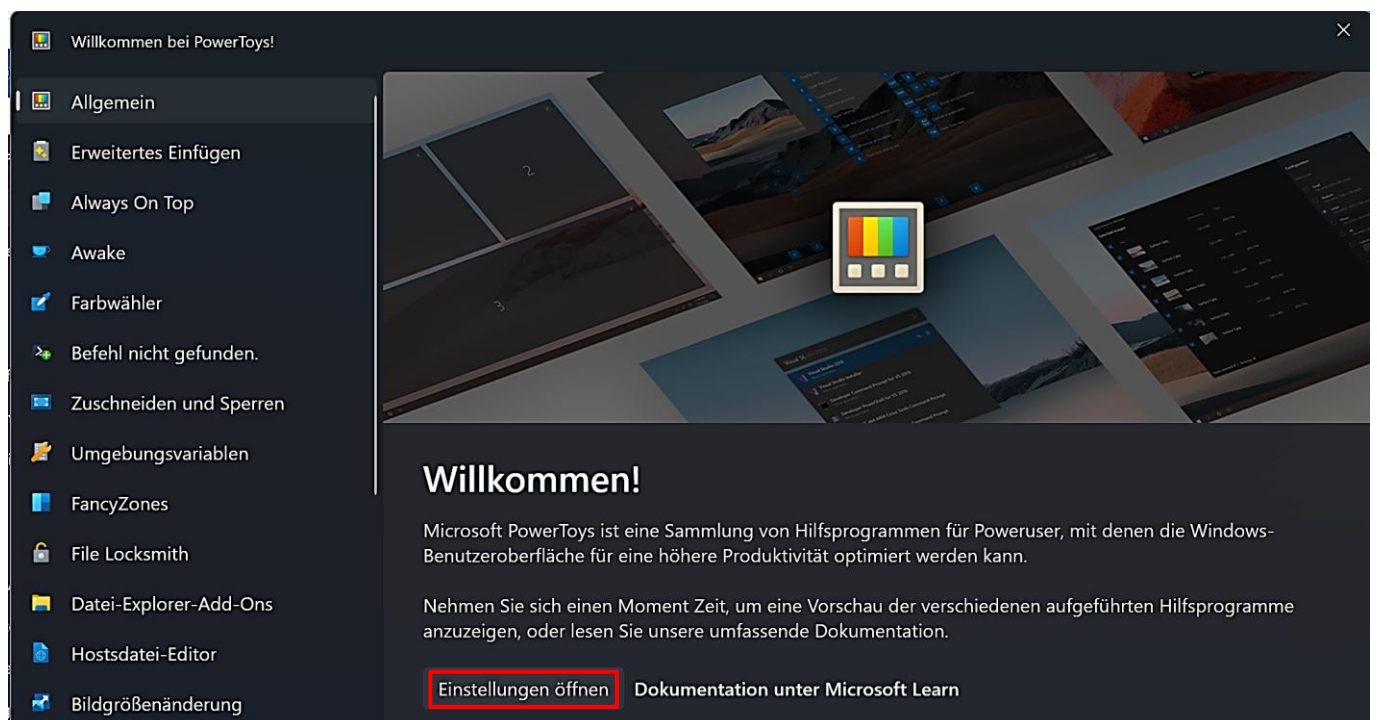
Willkommen bei PowerToys!

Allgemein
Erweitertes Einfügen
Always On Top
Awake
Farbwähler
Befehl nicht gefunden.
Zuschneiden und Sperren
Umgebungsvariablen
FancyZones
File Locksmith
Datei-Explorer-Add-Ons
Hostsdatei-Editor
Bildgrößenänderung

Willkommen!

Microsoft PowerToys ist eine Sammlung von Hilfsprogrammen für Poweruser, mit denen die Windows-Benutzeroberfläche für eine höhere Produktivität optimiert werden kann.

Nehmen Sie sich einen Moment Zeit, um eine Vorschau der verschiedenen aufgeführten Hilfsprogramme anzuzeigen, oder lesen Sie unsere umfassende Dokumentation.

Einstellungen öffnen Dokumentation unter Microsoft Learn